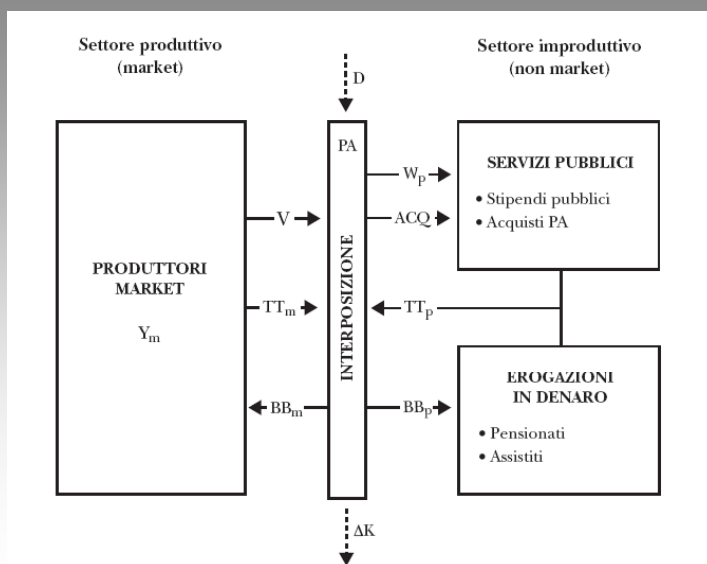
Settore produttivo (market)

Settore improduttivo (non market)

D

PA

INTERPOSIZIONE

PRODUTTORI MARKET

$Y_m$

V

$TT_m$

$BB_m$

$W_P$

ACQ

$TT_P$

$BB_P$

SERVIZI PUBBLICI

• Stipendi pubblici
• Acquisti PA

EROGAZIONI IN DENARO

• Pensionati
• Assistiti

$\Delta K$